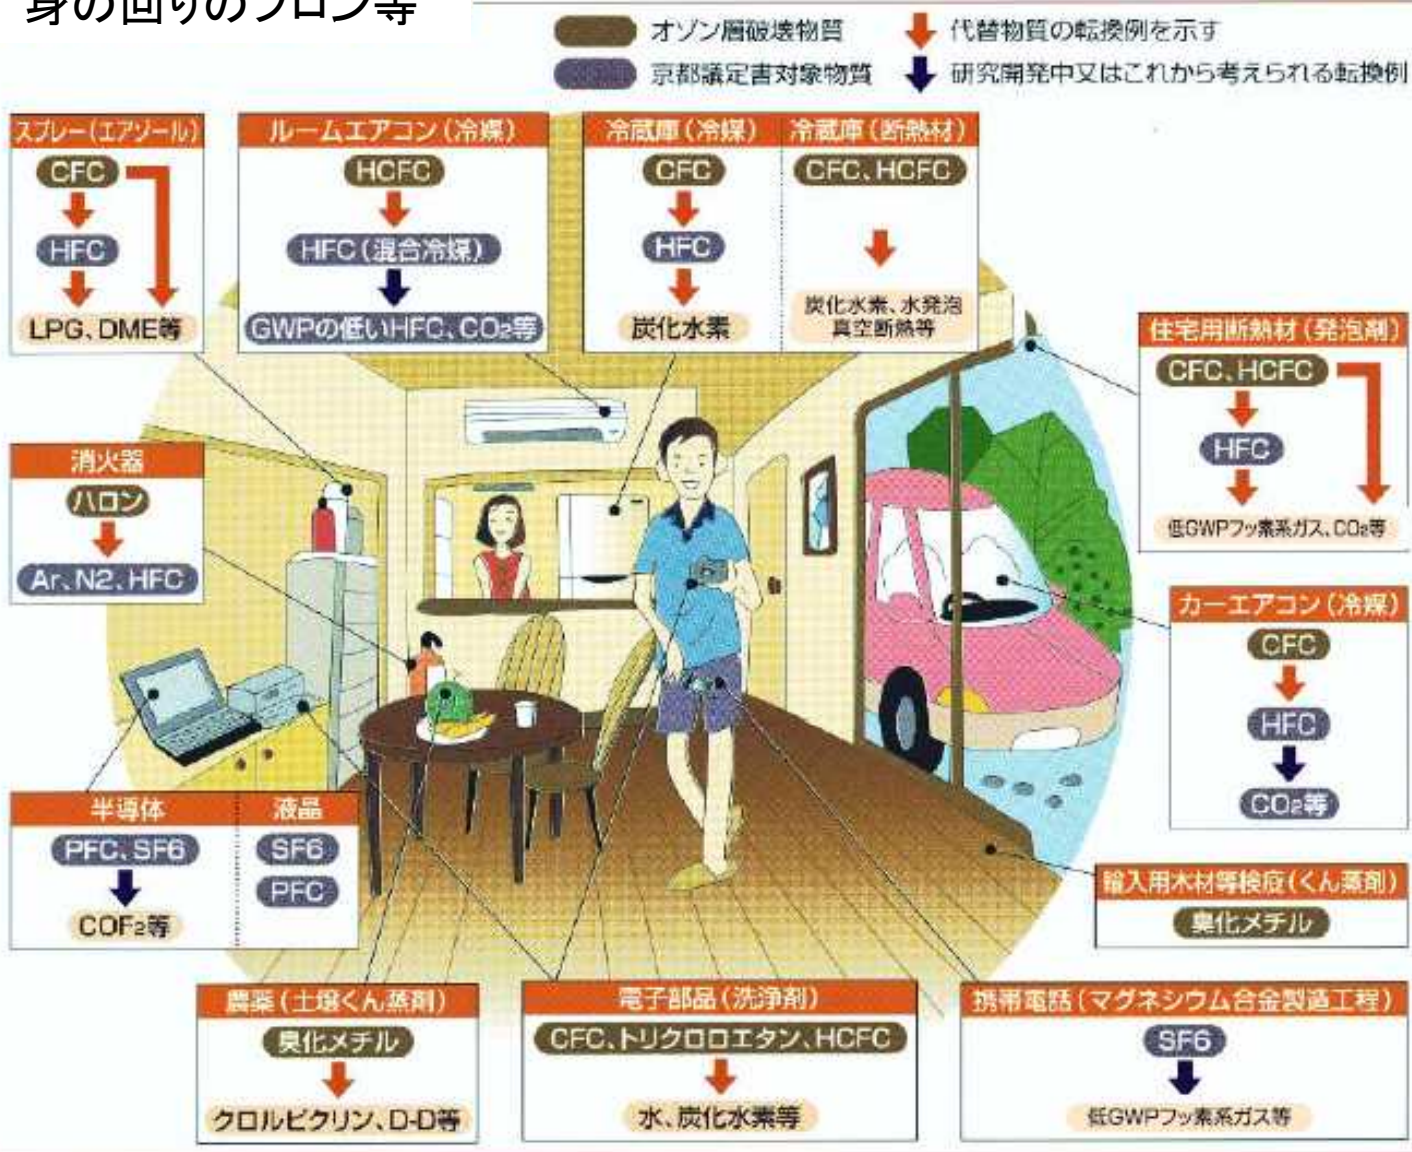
身の回りのフロン等

オゾン層破壊物質
京都議定書対象物質
代替物質の転換例を示す
研究開発中又はこれから考えられる転換例

スプレー（エアゾール）
CFC
HFC
LPG、DME等

ルームエアコン（冷媒）
HCFC
HFC（混合冷媒）
GWPの低いHFC、$CO_2$等

冷蔵庫（冷媒）
CFC
HFC
炭化水素

冷蔵庫（断熱材）
CFC、HCFC
炭化水素、水発泡
真空断熱等

住宅用断熱材（発泡剤）
CFC、HCFC
HFC
低GWPフッ素系ガス、$CO_2$等

消火器
ハロン
Ar、N2、HFC

カーエアコン（冷媒）
CFC
HFC
$CO_2$等

半導体
PFC、SF6
$COF_2$等

液晶
SF6
PFC

輸入用木材等検疫（くん蒸剤）
臭化メチル

農薬（土壌くん蒸剤）
臭化メチル
クロルピクリン、D-D等

電子部品（洗浄剤）
CFC、トリクロロエタン、HCFC
水、炭化水素等

携帯電話（マグネシウム合金製造工程）
SF6
低GWPフッ素系ガス等